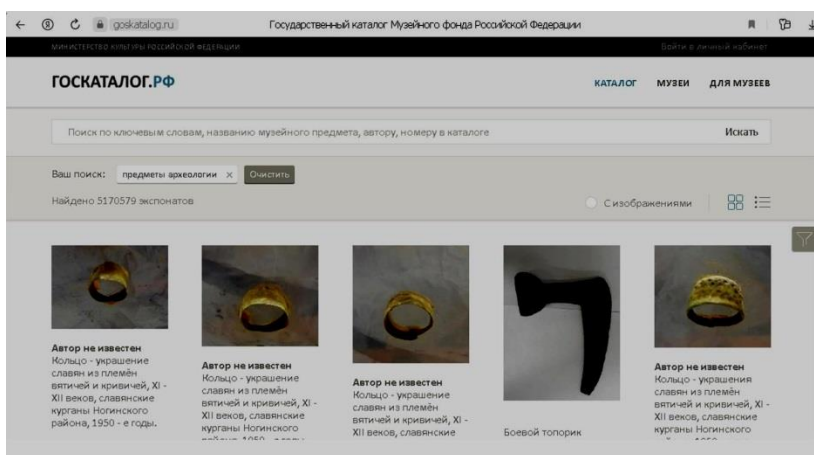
goskatalog.ru Государственный каталог Музейного фонда Российской Федерации

МИНИСТЕРСТВО КУЛЬТУРЫ РОССИЙСКОЙ ФЕДЕРАЦИИ

Войти в личный кабинет

ГОСКАТАЛОГ.РФ

КАТАЛОГ МУЗЕИ ДЛЯ МУЗЕЕВ

Поиск по ключевым словам, названию музейного предмета, автору, номеру в каталоге

Искать

Ваш поиск: предметы археологии × Очистить

Найдено 5170579 экспонатов

С изображениями

Автор не известен
Кольцо - украшение славян из племён вятичей и кривичей, XI - XII веков, славянские курганы Ногинского района, 1950 - е годы.

Автор не известен
Кольцо - украшение славян из племён вятичей и кривичей, XI - XII веков, славянские курганы Ногинского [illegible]

Автор не известен
Кольцо - украшение славян из племён вятичей и кривичей, XI - XII веков, славянские

Боевой топорик

Автор не известен
Кольцо - украшения славян из племён вятичей и кривичей, XI - XII веков, славянские курганы Ногинского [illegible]